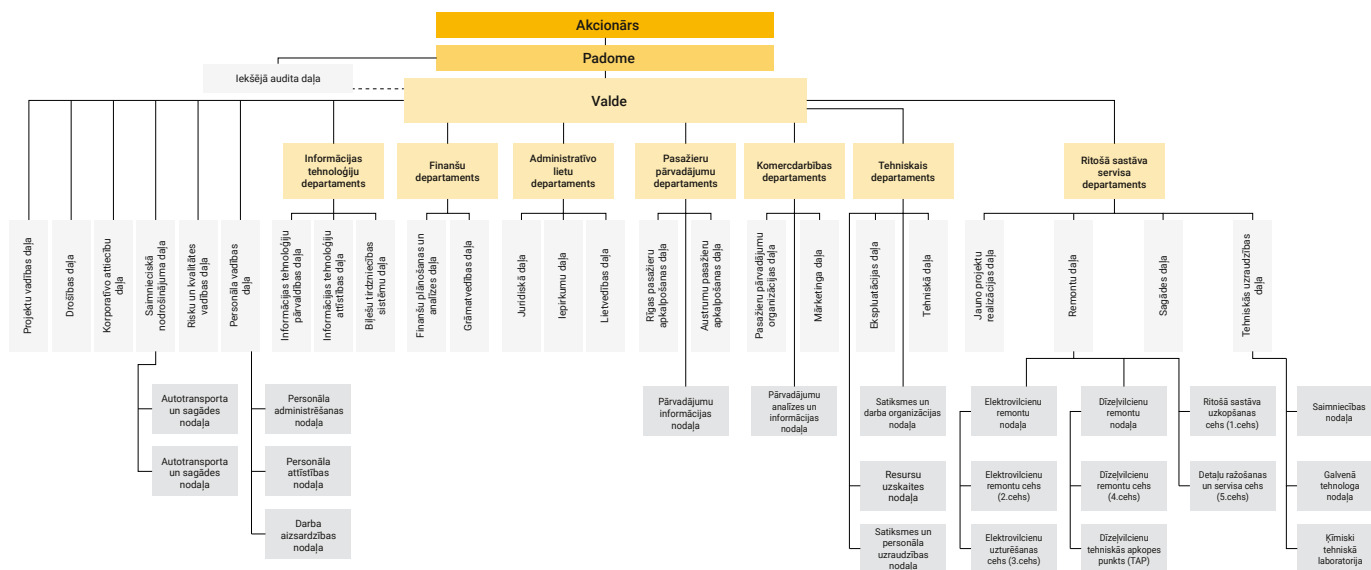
Akcionārs

Padome

Iekšējā audita daļa

Valde

Projektu vadības daļa

Drošības daļa

Korporatīvo attiecību daļa

Saimnieciskā nodrošinājuma daļa

Autotransporta un sagādes nodaļa

Autotransporta un sagādes nodaļa

Risku un kvalitātes vadības daļa

Personāla vadības daļa

Personāla administrēšanas nodaļa

Personāla attīstības nodaļa

Darba aizsardzības nodaļa

Informācijas tehnoloģiju departaments

Informācijas tehnoloģiju pārvaldības daļa

Informācijas tehnoloģiju attīstības daļa

Biļešu tirdzniecības sistēmu daļa

Finanšu departaments

Finanšu plānošanas un analīzes daļa

Grāmatvedības daļa

Administratīvo lietu departaments

Juridiskā daļa

Iepirkumu daļa

Lietvedības daļa

Pasažieru pārvadājumu departaments

Rīgas pasažieru apkalpošanas daļa

Austrumu pasažieru apkalpošanas daļa

Pārvadājumu informācijas nodaļa

Komercdarbības departaments

Pasažieru pārvadājumu organizācijas daļa

Mārketinga daļa

Pārvadājumu analīzes un informācijas nodaļa

Tehniskais departaments

Ekspluatācijas daļa

Tehniskā daļa

Satiksmes un darba organizācijas nodaļa

Resursu uzskaites nodaļa

Satiksmes un personāla uzraudzības nodaļa

Ritošā sastāva servisa departaments

Jauno projektu realizācijas daļa

Remontu daļa

Sagādes daļa

Tehniskās uzraudzības daļa

Elektrovilcienu remontu nodaļa

Elektrovilcienu remontu cehs (2.cehs)

Elektrovilcienu uzturēšanas cehs (3.cehs)

Dīzeļvilcienu remontu nodaļa

Dīzeļvilcienu remontu cehs (4.cehs)

Dīzeļvilcienu tehniskās apkopes punkts (TAP)

Ritošā sastāva uzkopšanas cehs (1.cehs)

Detaļu ražošanas un servisa cehs (5.cehs)

Saimniecības nodaļa

Galvenā tehnologa nodaļa

Ķīmiski tehniskā laboratorija